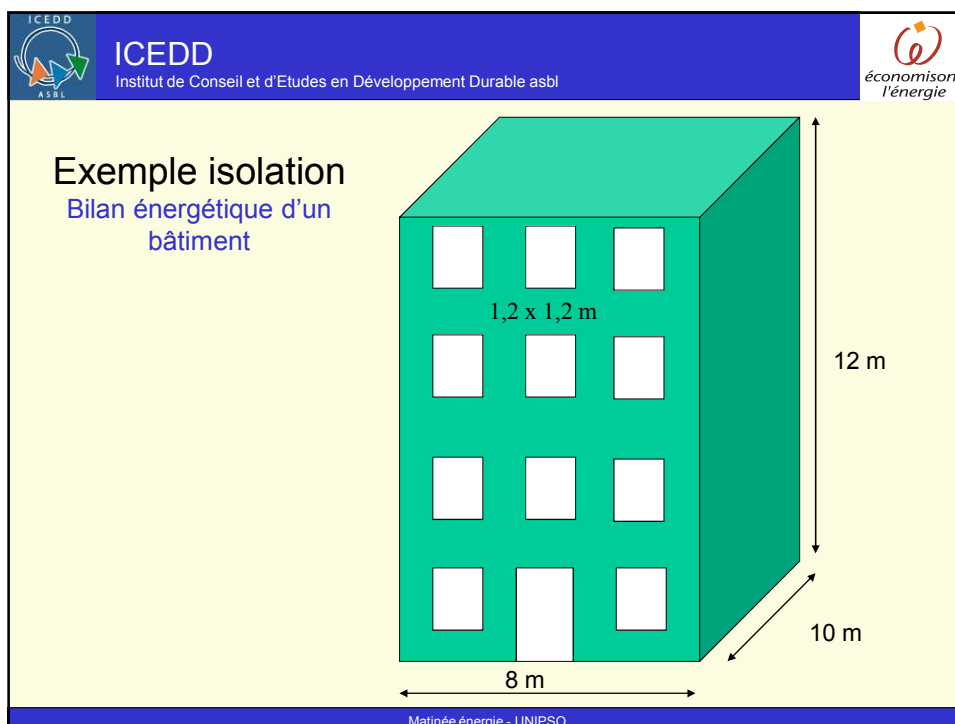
ICEDD
ASBL

ICEDD
Institut de Conseil et d'Etudes en Développement Durable asbl

économison l'énergie

Exemple isolation
Bilan énergétique d'un bâtiment

1,2 x 1,2 m

12 m

10 m

8 m

Matinée énergie - UNIPSO